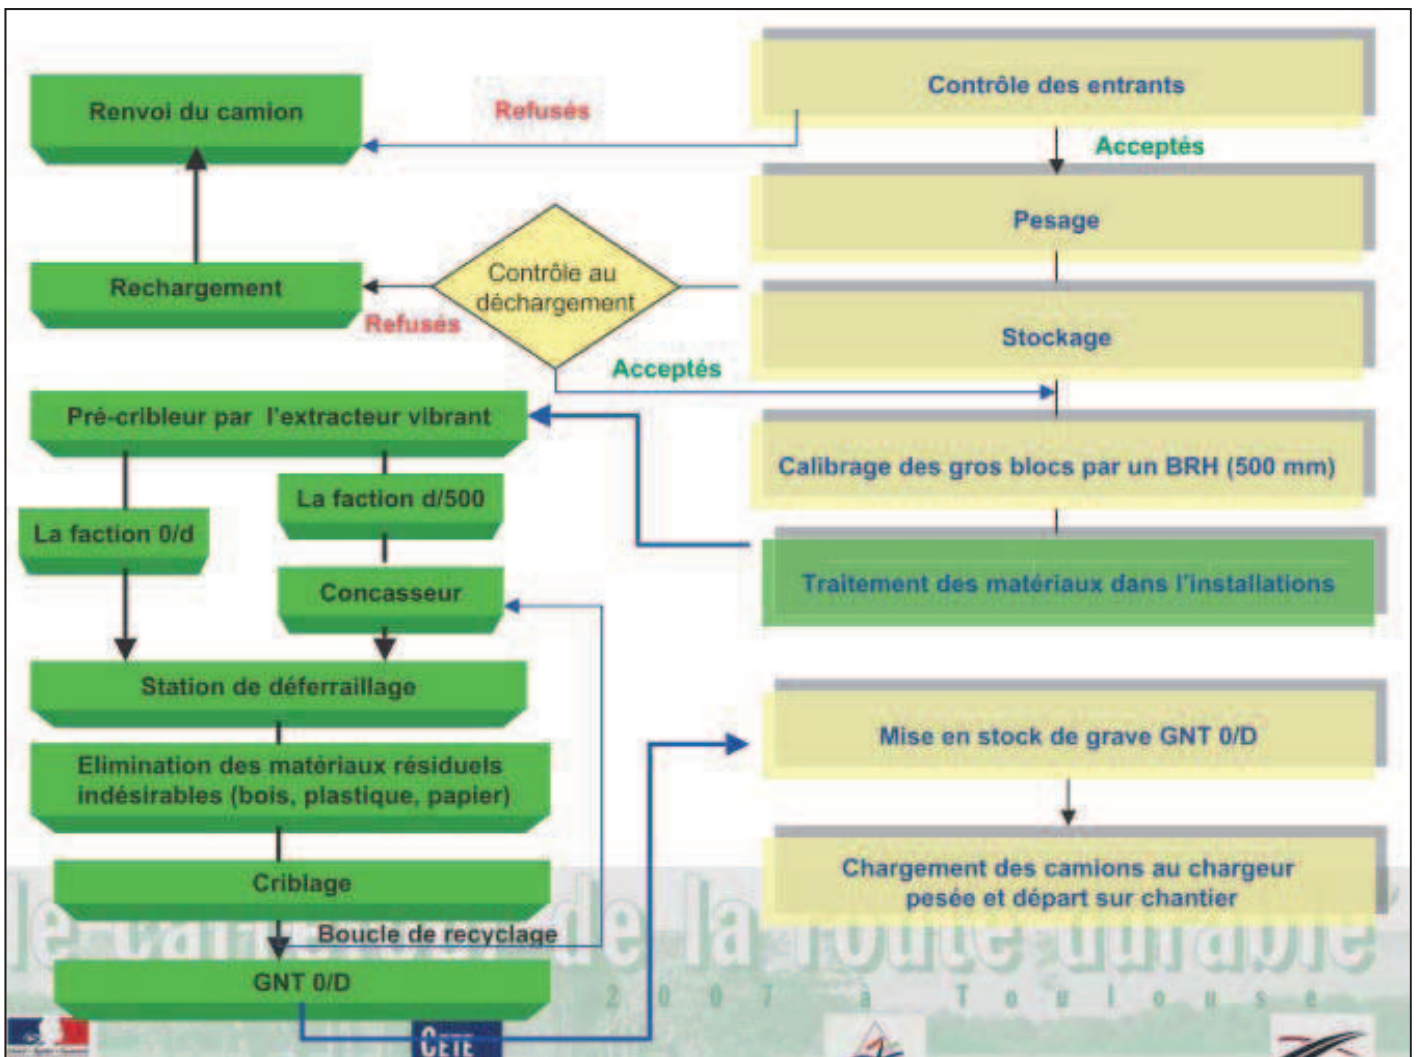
Renvoi du camion

Refusés

Contrôle des entrants

Acceptés

Pesage

Rechargement

Contrôle au déchargement

Refusés

Stockage

Acceptés

Pré-cribleur par l'extracteur vibrant

Calibrage des gros blocs par un BRH (500 mm)

La faction d/500

La faction 0/d

Traitement des matériaux dans l'installations

Concasseur

Station de déferraillage

Mise en stock de grave GNT 0/D

Elimination des matériaux résiduels indésirables (bois, plastique, papier)

Chargement des camions au chargeur pesée et départ sur chantier

Criblage

Boucle de recyclage

GNT 0/D

le carrefour de la route durable

2 0 0 7 à T o u l o u s e

CETE